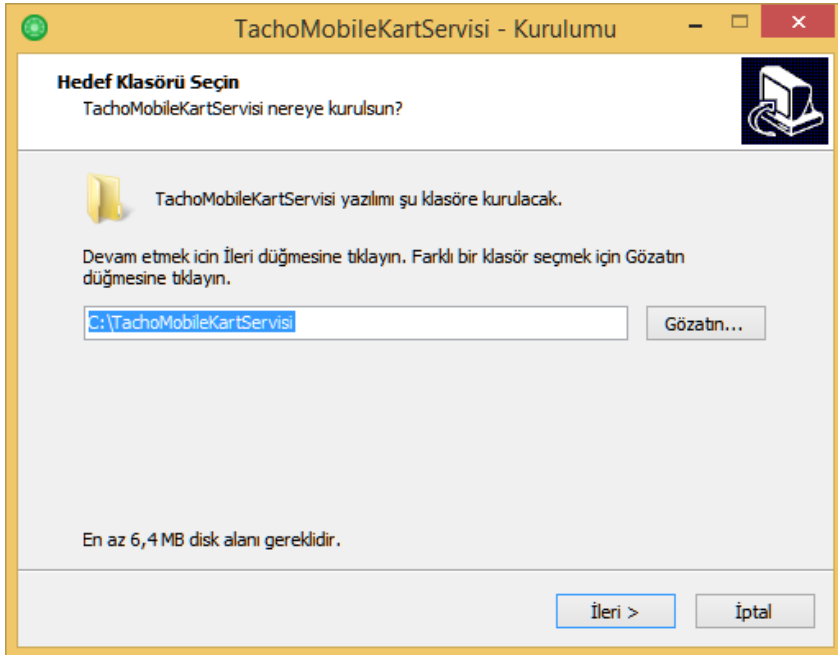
TachoMobileKartServisi - Kurulumu

Hedef Klasörü Seçin
TachoMobileKartServisi nereye kurulsun?

TachoMobileKartServisi yazılımı şu klasöre kurulacak.

Devam etmek icin İleri düğmesine tıklayın. Farklı bir klasör seçmek için Gözatın düğmesine tıklayın.

C:\TachoMobileKartServisi

Gözatın...

En az 6,4 MB disk alanı gereklidir.

İleri >

İptal